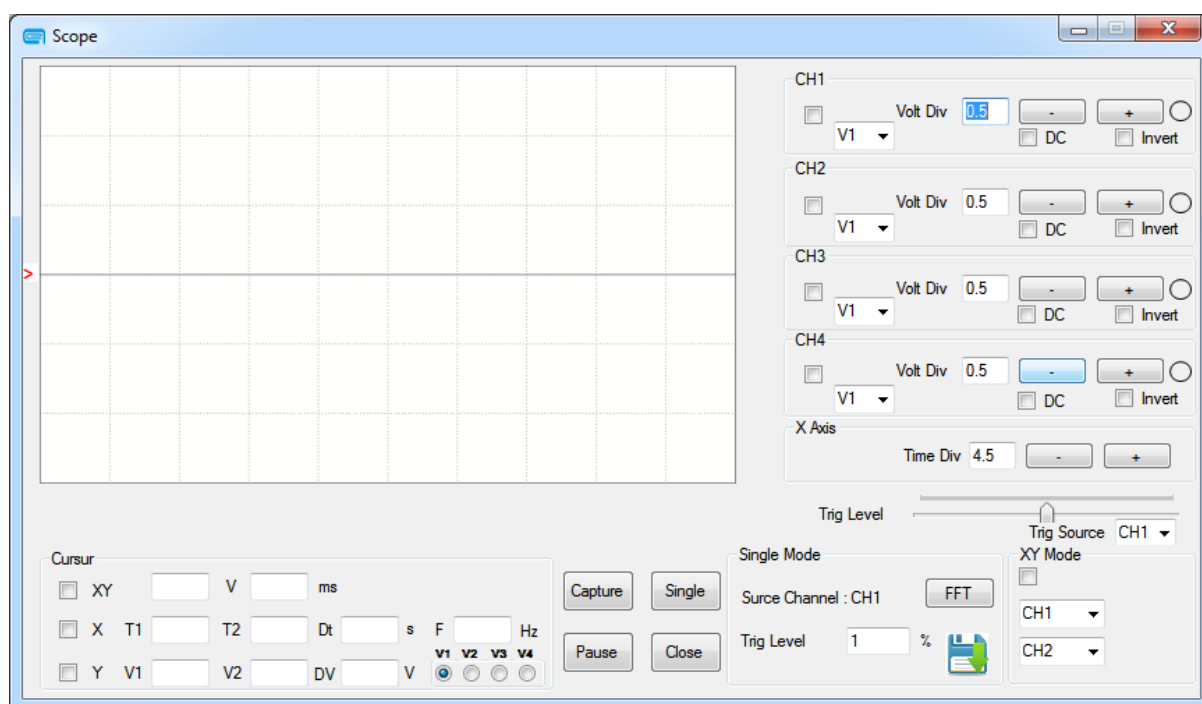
Scope

>

CH1
Volt Div 0.5 - +
V1
DC Invert

CH2
Volt Div 0.5 - +
V1
DC Invert

CH3
Volt Div 0.5 - +
V1
DC Invert

CH4
Volt Div 0.5 - +
V1
DC Invert

X Axis
Time Div 4.5 - +

Trig Level
Trig Source CH1

Cursur
XY V ms
X T1 T2 Dt s F Hz
Y V1 V2 DV V
V1 V2 V3 V4

Capture Single
Pause Close

Single Mode
Surce Channel : CH1 FFT
Trig Level 1 %

XY Mode
CH1
CH2